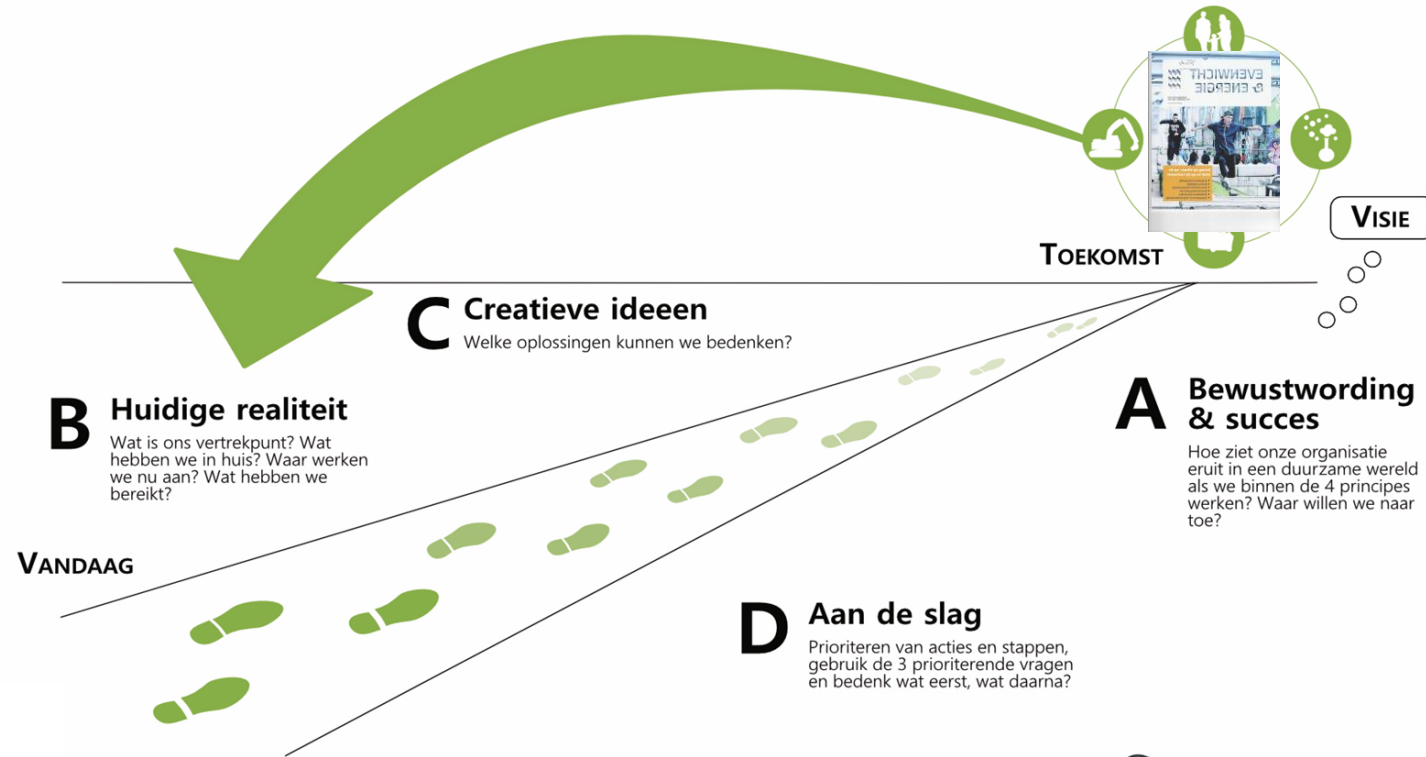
EVENWICHT & ENERGIE

VISIE

TOEKOMST

C Creatieve ideeen
Welke oplossingen kunnen we bedenken?

B Huidige realiteit
Wat is ons vertrekpunt? Wat hebben we in huis? Waar werken we nu aan? Wat hebben we bereikt?

A Bewustwording & succes
Hoe ziet onze organisatie eruit in een duurzame wereld als we binnen de 4 principes werken? Waar willen we naar toe?

VANDAAG

D Aan de slag
Prioriteren van acties en stappen, gebruik de 3 prioriterende vragen en bedenk wat eerst, wat daarna?